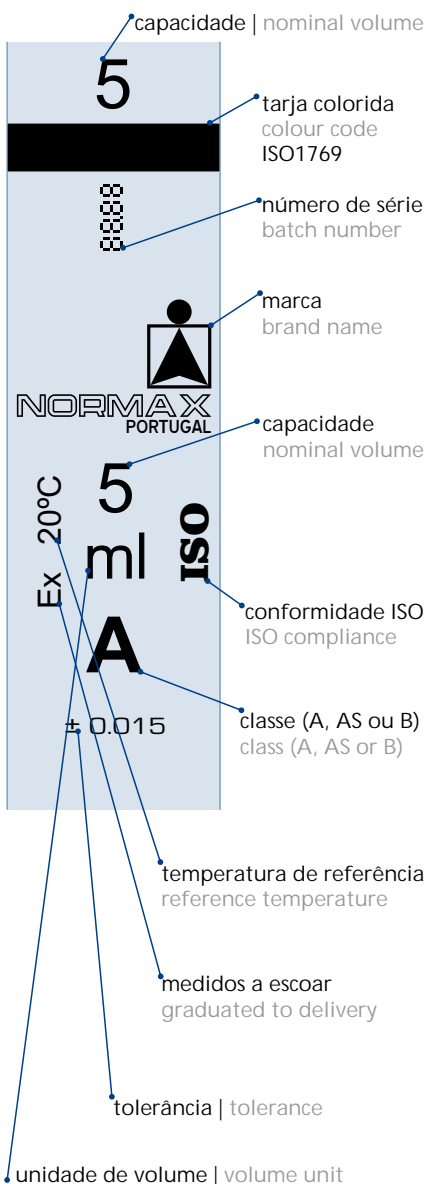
capacidade | nominal volume

5

tarja colorida
colour code
ISO1769

8888

número de série
batch number

marca
brand name

NORMAX
PORTUGAL

capacidade
nominal volume

5
ml

20°C
Ex

ISO

conformidade ISO
ISO compliance

A

classe (A, AS ou B)
class (A, AS or B)

± 0.015

temperatura de referência
reference temperature

medidos a escoar
graduated to delivery

tolerância | tolerance

unidade de volume | volume unit